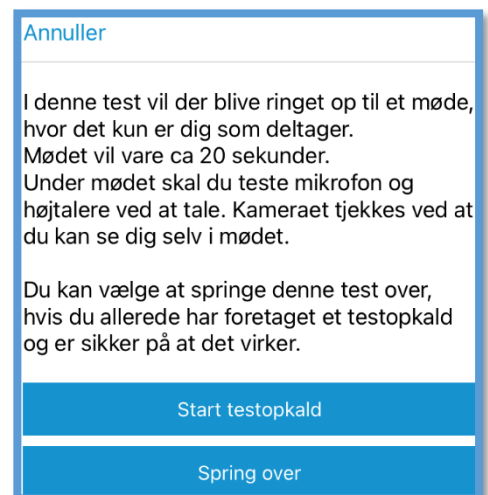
Annuller

I denne test vil der blive ringet op til et møde, hvor det kun er dig som deltager.
Mødet vil vare ca 20 sekunder.
Under mødet skal du teste mikrofon og højtalere ved at tale. Kameraet tjekkes ved at du kan se dig selv i mødet.

Du kan vælge at springe denne test over, hvis du allerede har foretaget et testopkald og er sikker på at det virker.

Start testopkald

Spring over